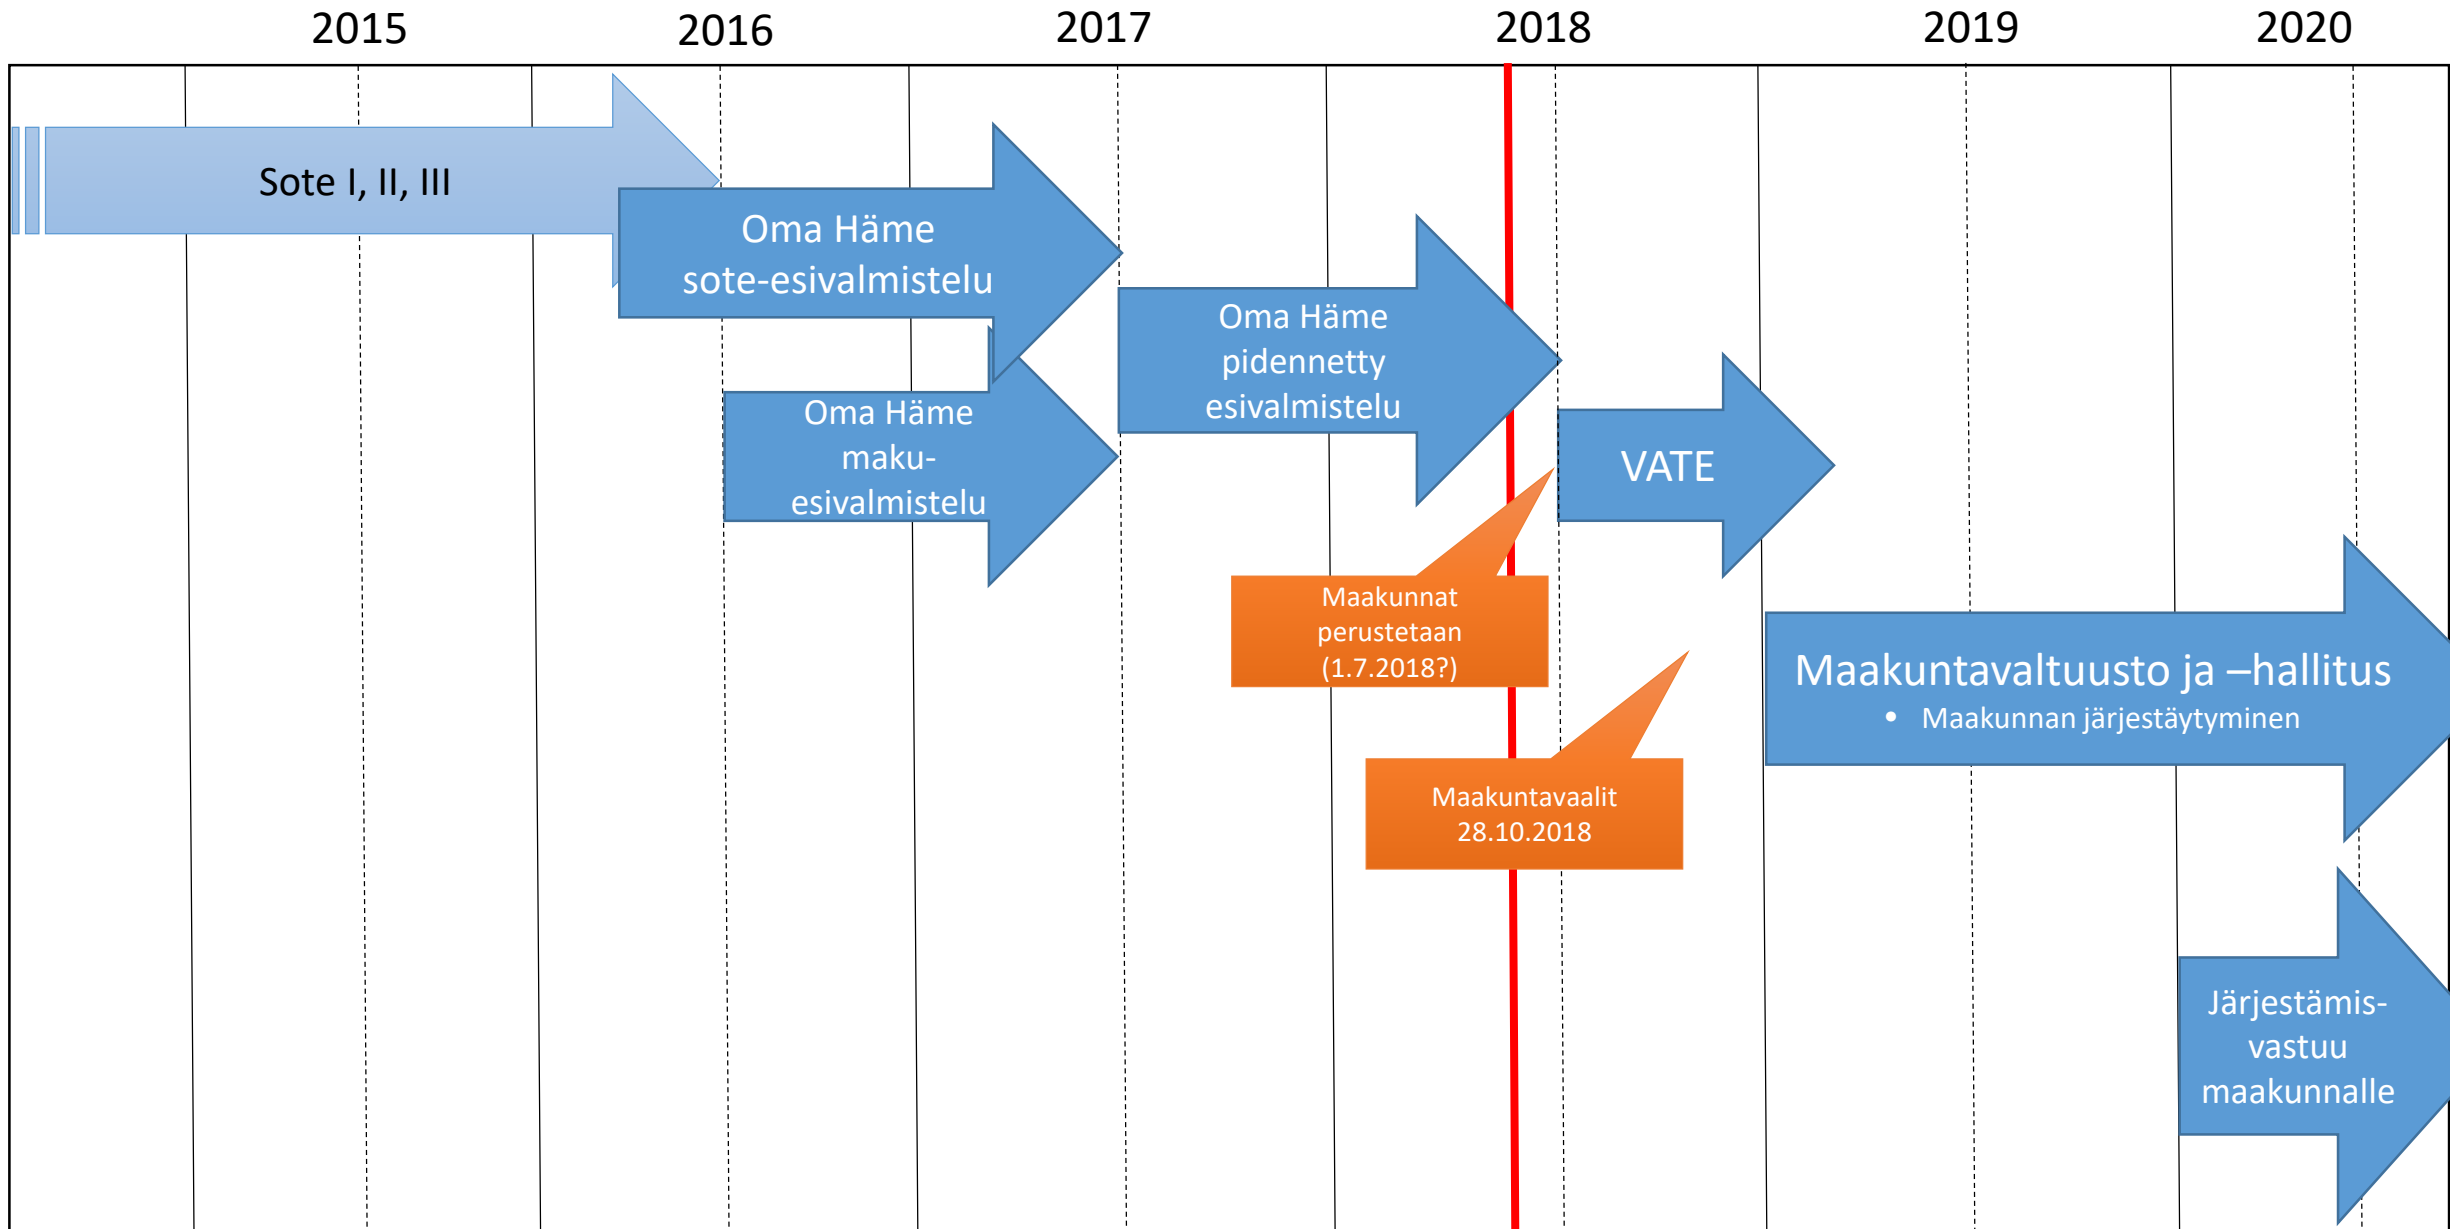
2015 2016 2017 2018 2019 2020

Sote I, II, III

Oma Häme sote-esivalmistelu

Oma Häme maku-esivalmistelu

Oma Häme pidennetty esivalmistelu

VATE

Maakunnat perustetaan (1.7.2018?)

Maakuntavaalit 28.10.2018

Maakuntavaltuusto ja –hallitus
• Maakunnan järjestäytyminen

Järjestämis-vastuu maakunnalle